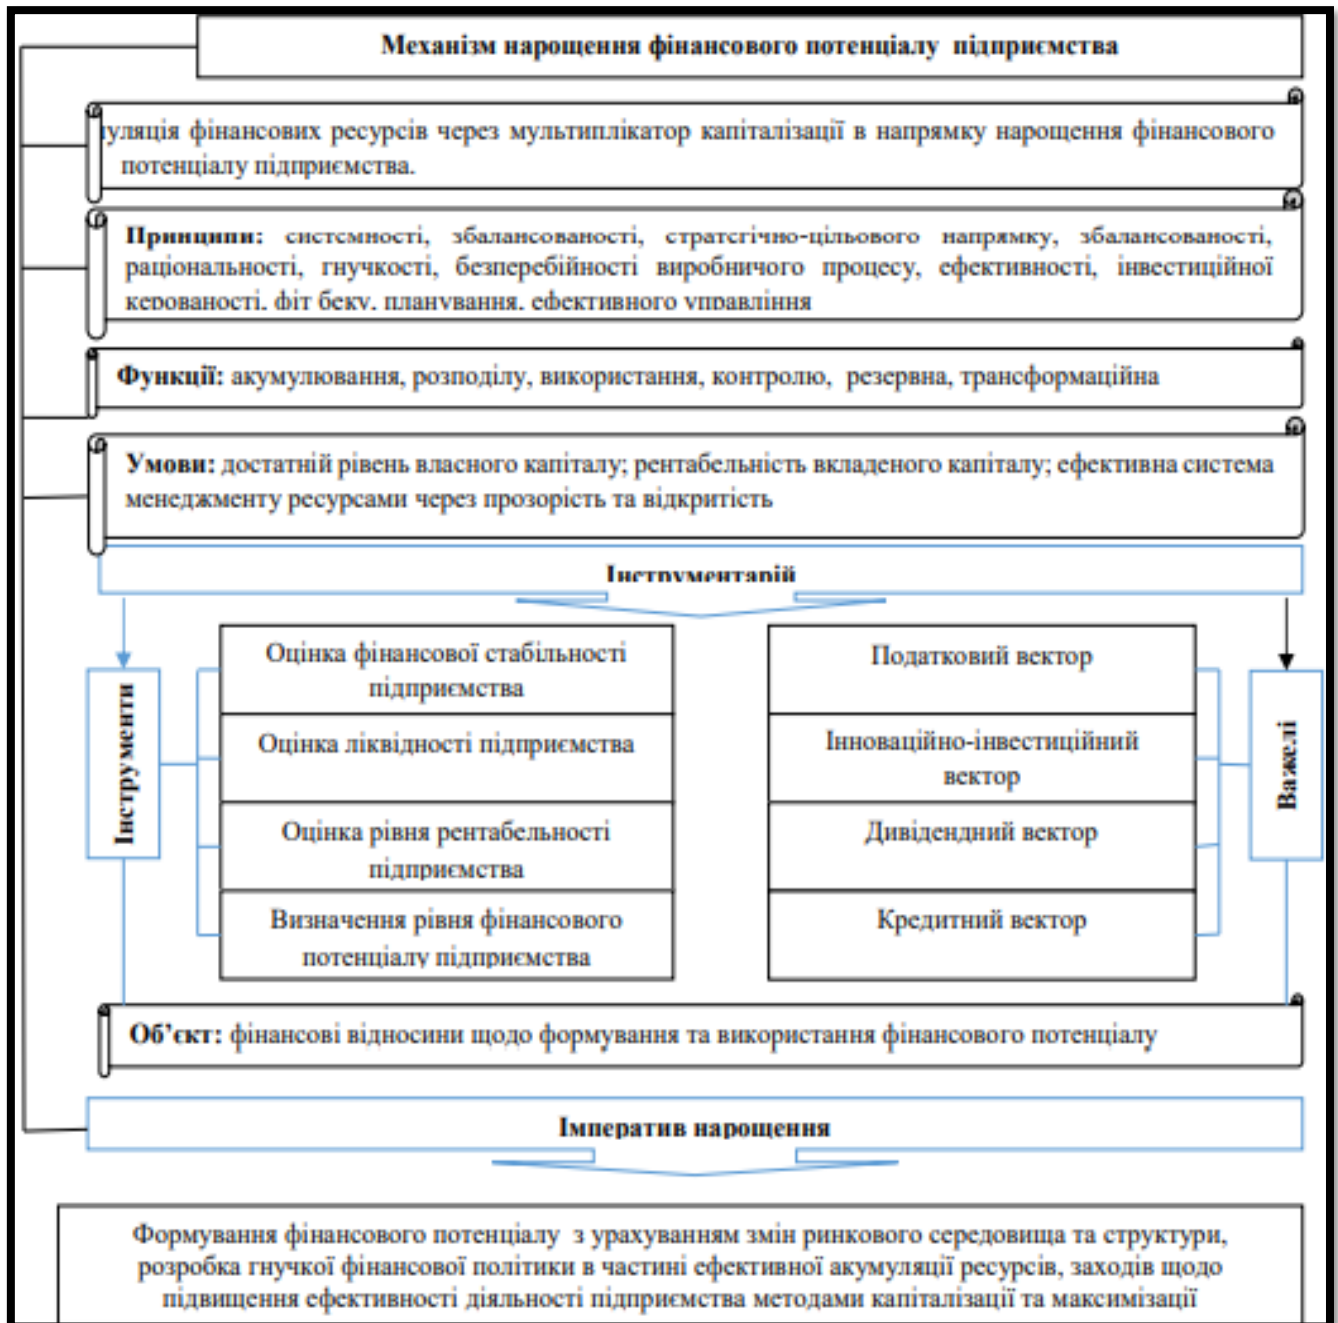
Механізм нарощення фінансового потенціалу підприємства

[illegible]уляція фінансових ресурсів через мультиплікатор капіталізації в напрямку нарощення фінансового потенціалу підприємства.

Принципи: системності, збалансованості, стратегічно-цільового напрямку, збалансованості, раціональності, гнучкості, безперебійності виробничого процесу, ефективності, інвестиційної керованості, фіт беку, планування, ефективного управління

Функції: акумулювання, розподілу, використання, контролю, резервна, трансформаційна

Умови: достатній рівень власного капіталу; рентабельність вкладеного капіталу; ефективна система менеджменту ресурсами через прозорість та відкритість

Інструментарій

Інструменти

Оцінка фінансової стабільності підприємства

Оцінка ліквідності підприємства

Оцінка рівня рентабельності підприємства

Визначення рівня фінансового потенціалу підприємства

Податковий вектор

Інноваційно-інвестиційний вектор

Дивідендний вектор

Кредитний вектор

Важелі

Об’єкт: фінансові відносини щодо формування та використання фінансового потенціалу

Імператив нарощення

Формування фінансового потенціалу з урахуванням змін ринкового середовища та структури, розробка гнучкої фінансової політики в частині ефективної акумуляції ресурсів, заходів щодо підвищення ефективності діяльності підприємства методами капіталізації та максимізації